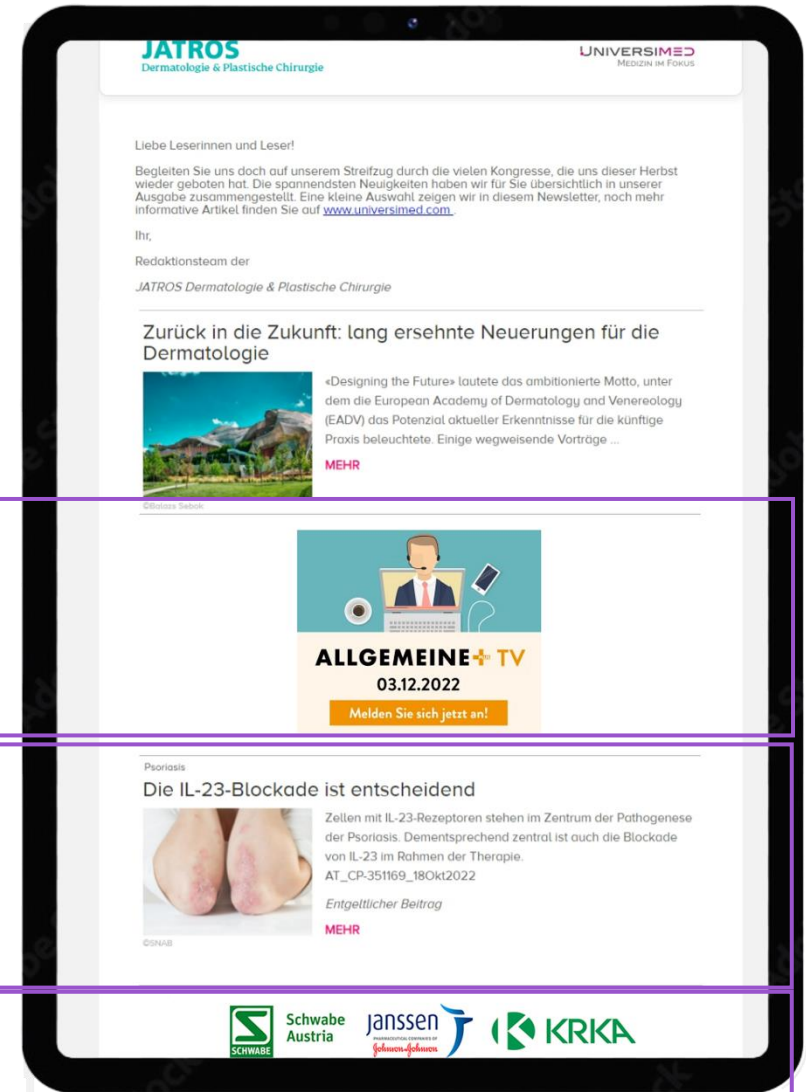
JATROS
Dermatologie & Plastische Chirurgie

UNIVERSIMED
MEDIZIN IM FOKUS

Liebe Leserinnen und Leser!

Begleiten Sie uns doch auf unserem Streifzug durch die vielen Kongresse, die uns dieser Herbst wieder geboten hat. Die spannendsten Neuigkeiten haben wir für Sie übersichtlich in unserer Ausgabe zusammengestellt. Eine kleine Auswahl zeigen wir in diesem Newsletter, noch mehr informative Artikel finden Sie auf www.universimed.com .

Ihr,

Redaktionsteam der

JATROS Dermatologie & Plastische Chirurgie

Zurück in die Zukunft: lang ersehnte Neuerungen für die Dermatologie

«Designing the Future» lautete das ambitionierte Motto, unter dem die European Academy of Dermatology and Venereology (EADV) das Potenzial aktueller Erkenntnisse für die künftige Praxis beleuchtete. Einige wegweisende Vorträge ...

MEHR

©Balazs Sebok

ALLGEMEINE+ TV
03.12.2022
Melden Sie sich jetzt an!

Psoriasis

Die IL-23-Blockade ist entscheidend

Zellen mit IL-23-Rezeptoren stehen im Zentrum der Pathogenese der Psoriasis. Dementsprechend zentral ist auch die Blockade von IL-23 im Rahmen der Therapie.
AT_CP-351169_18Okt2022

Entgeltlicher Beitrag

MEHR

©SNAB

SCHWABE Schwabe Austria

janssen PHARMACEUTICAL COMPANIES OF Johnson&Johnson

KRKA